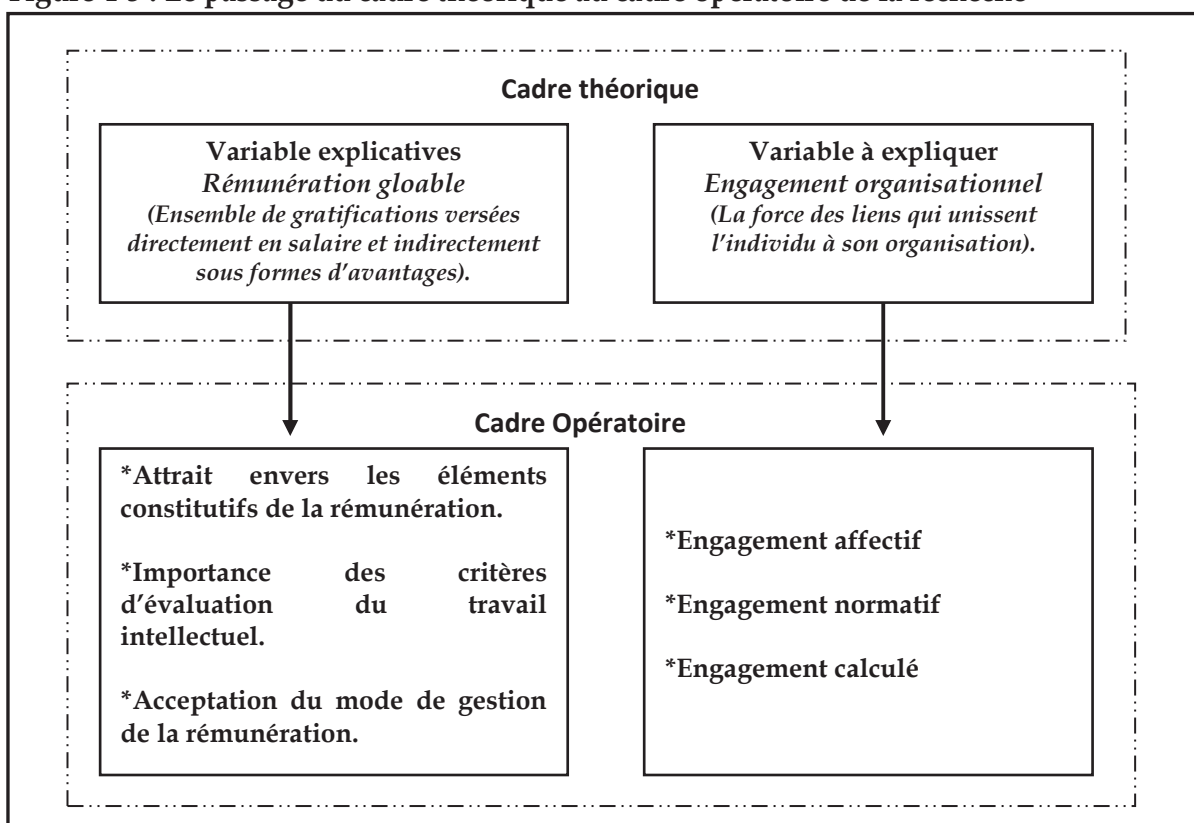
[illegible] : Le passage du cadre théorique au cadre opératoire de la recherche

Cadre théorique

Variable explicatives
Rémunération gloable
(Ensemble de gratifications versées directement en salaire et indirectement sous formes d'avantages).

Variable à expliquer
Engagement organisationnel
(La force des liens qui unissent l'individu à son organisation).

Cadre Opératoire

*Attrait envers les éléments constitutifs de la rémunération.

*Importance des critères d'évaluation du travail intellectuel.

*Acceptation du mode de gestion de la rémunération.

*Engagement affectif

*Engagement normatif

*Engagement calculé